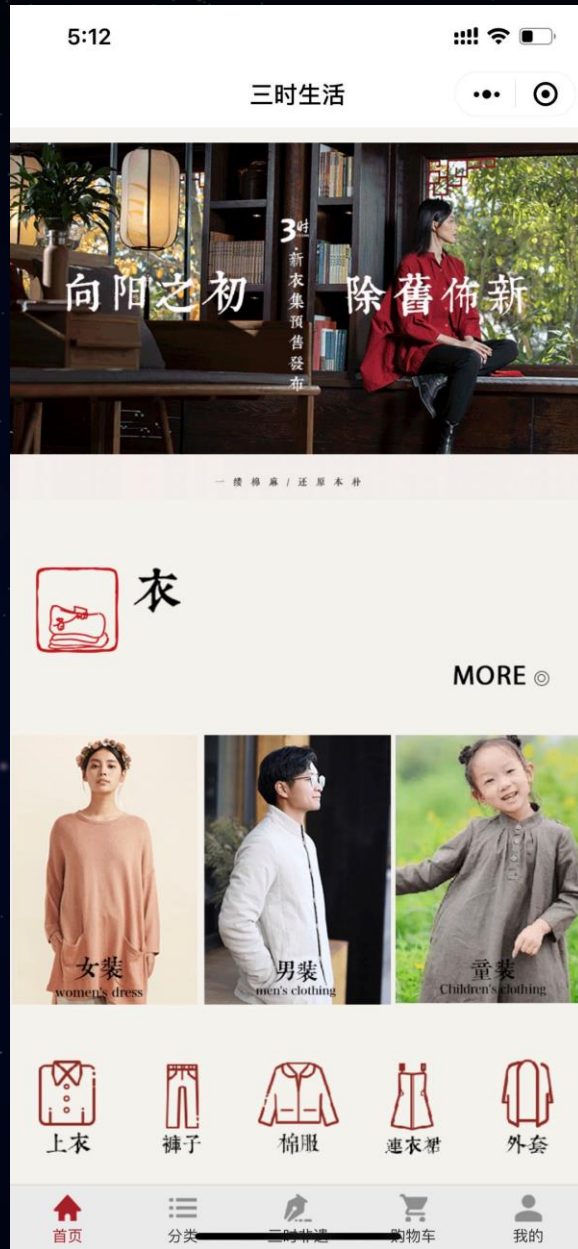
5:12

三时生活

向阳之初 除舊佈新

3时·新衣集预售發布

一缕棉麻 / 还原本朴

衣

MORE ◎

女装
women's dress

男装
men's clothing

童装
Children's clothing

上衣

裤子

棉服

連衣裙

外套

首页

分类

三时伴遇

购物车

我的